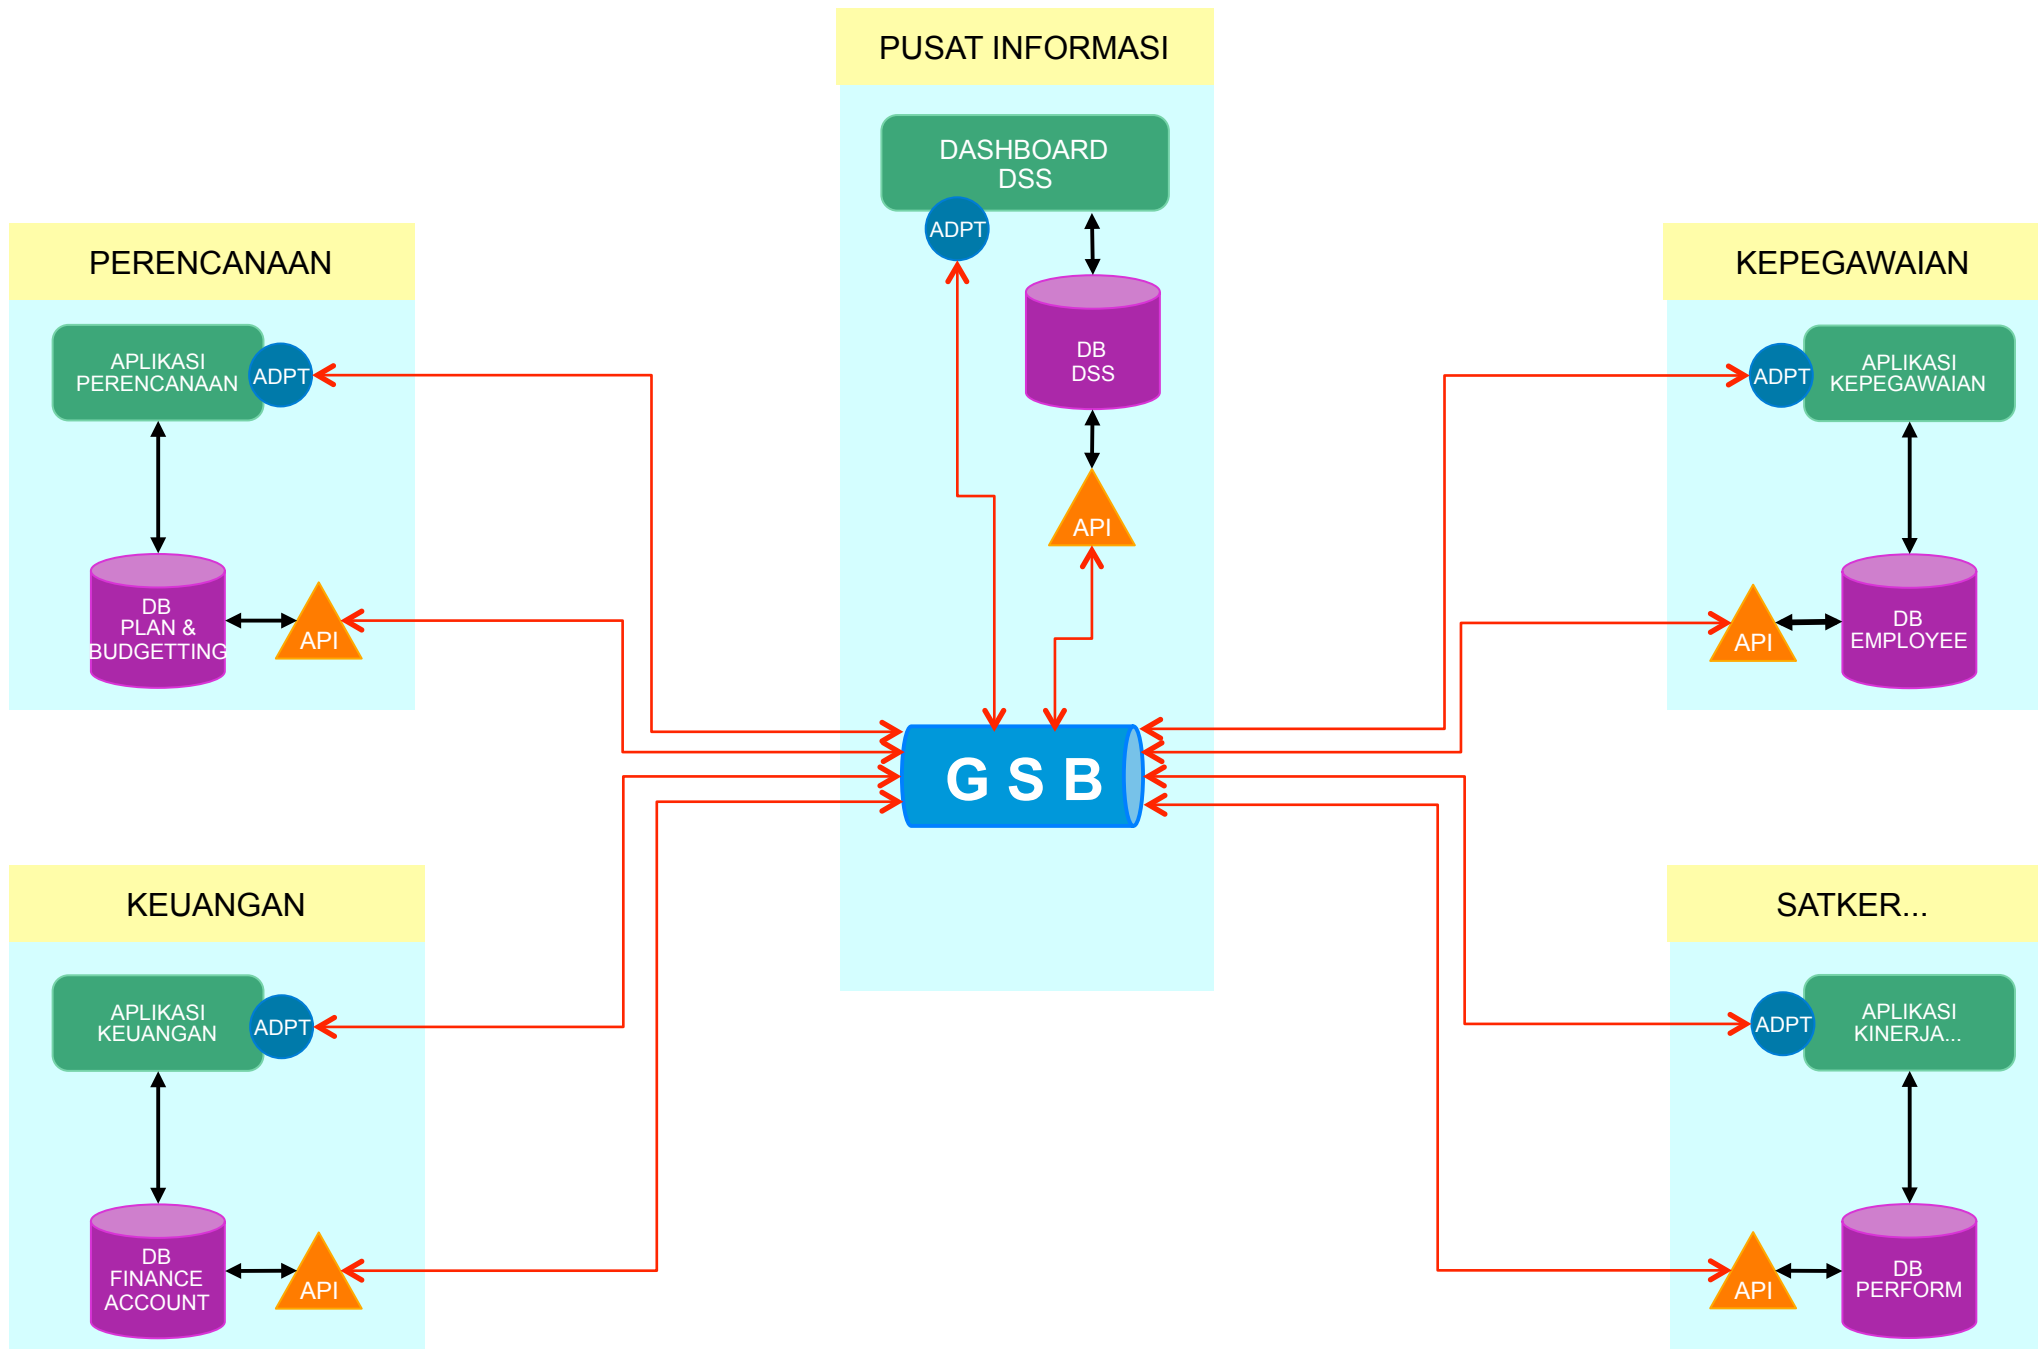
PUSAT INFORMASI

DASHBOARD DSS

ADPT

DB DSS

API

PERENCANAAN

APLIKASI PERENCANAAN

ADPT

DB PLAN & BUDGETTING

API

KEPEGAWAIAN

ADPT

APLIKASI KEPEGAWAIAN

API

DB EMPLOYEE

G S B

KEUANGAN

APLIKASI KEUANGAN

ADPT

DB FINANCE ACCOUNT

API

SATKER...

ADPT

APLIKASI KINERJA...

API

DB PERFORM